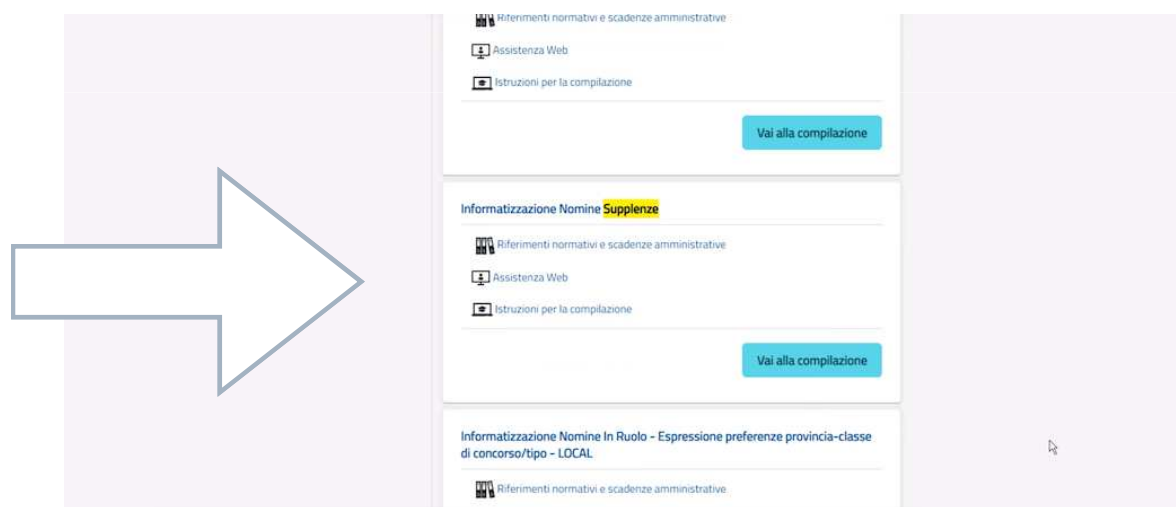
Riferimenti normativi e scadenze amministrative

Assistenza Web

Istruzioni per la compilazione

Vai alla compilazione

Informatizzazione Nomine Supplenze

Riferimenti normativi e scadenze amministrative

Assistenza Web

Istruzioni per la compilazione

Vai alla compilazione

Informatizzazione Nomine In Ruolo - Espressione preferenze provincia-classe di concorso/tipo - LOCAL

Riferimenti normativi e scadenze amministrative